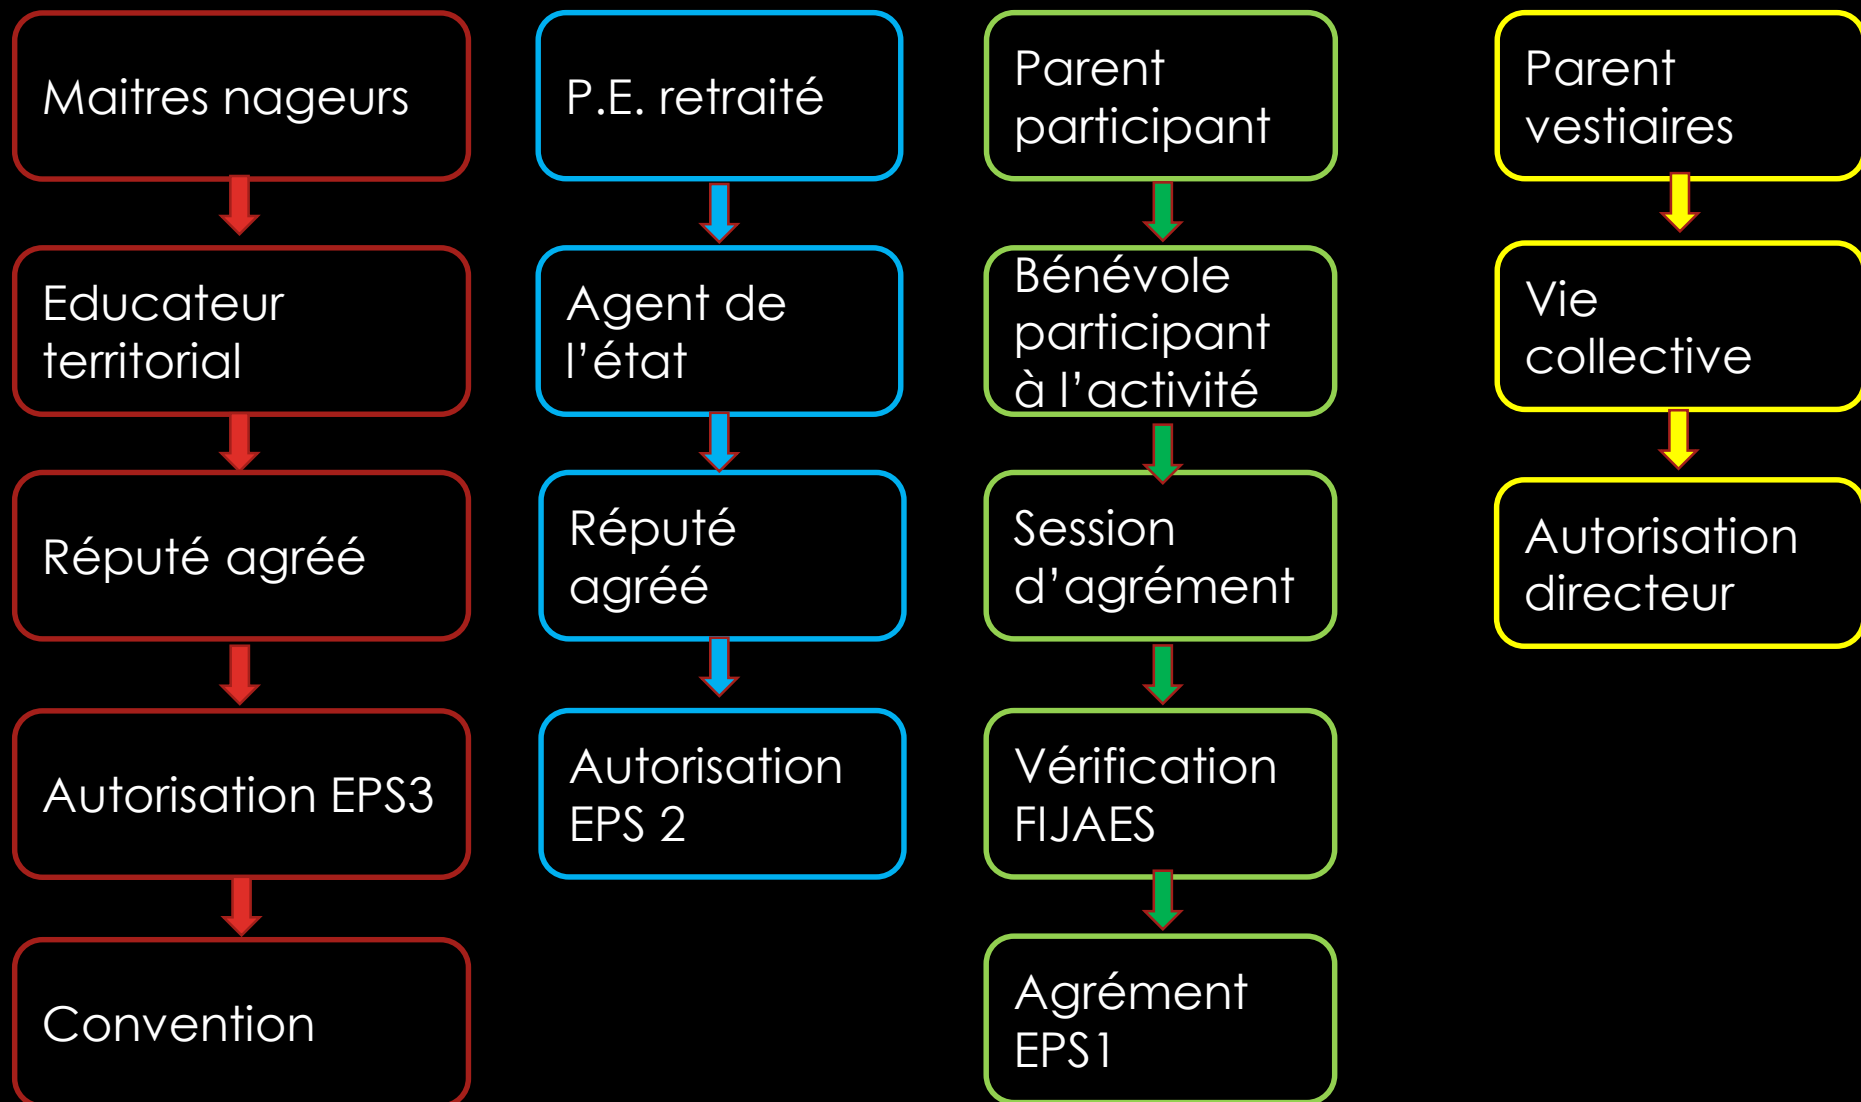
Maitres nageurs

Educateur territorial

Réputé agréé

Autorisation EPS3

Convention

P.E. retraité

Agent de l’état

Réputé agréé

Autorisation EPS 2

Parent participant

Bénévole participant à l’activité

Session d’agrément

Vérification FIJAES

Agrément EPS1

Parent vestiaires

Vie collective

Autorisation directeur